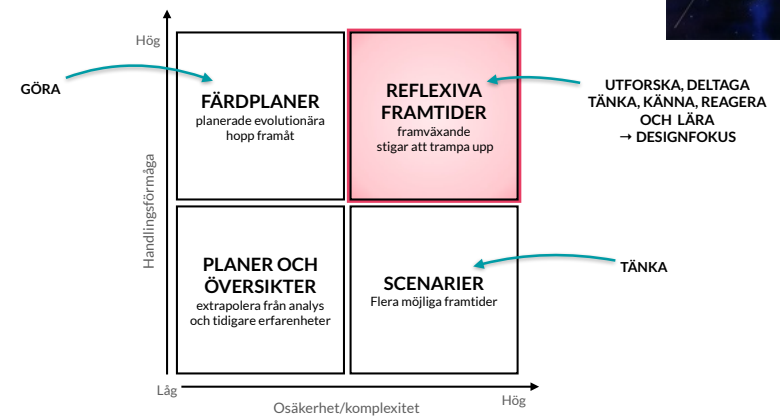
Hög

GÖRA

FÄRDPLANER
planerade evolutionära hopp framåt

REFLEXIVA FRAMTIDER
framväxande stigar att trampa upp

UTFORSKA, DELTAGA
TÄNKA, KÄNNA, REAGERA
OCH LÄRA
→ DESIGNFOKUS

Handlingsförmåga

PLANER OCH ÖVERSIKTER
extrapolera från analys och tidigare erfarenheter

SCENARIER
Flera möjliga framtider

TÄNKA

Låg

Osäkerhet/komplexitet

Hög